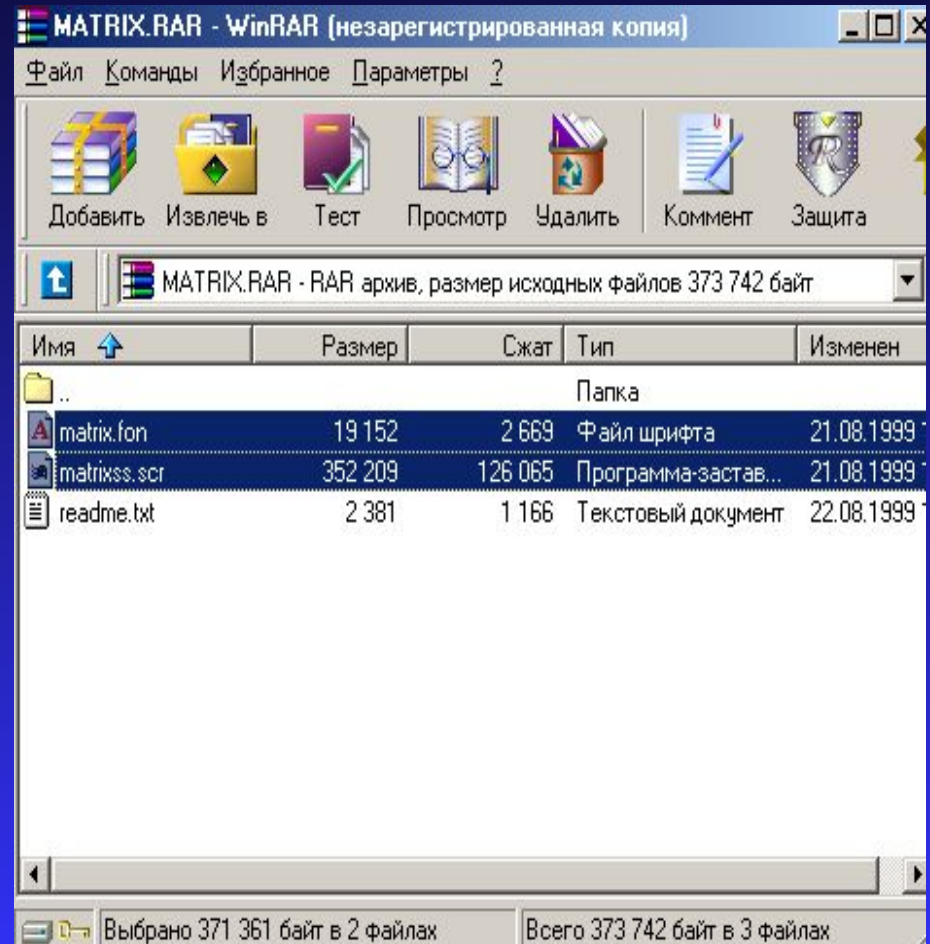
MATRIX.RAR - WinRAR (незарегистрированная копия)

Файл Команды Избранное Параметры ?

Добавить Извлечь в Тест Просмотр Удалить Коммент Защита

MATRIX.RAR - RAR архив, размер исходных файлов 373 742 байт

| Имя | Размер | Сжат | Тип | Изменен |
|---|---|---|---|---|
| .. | | | Папка | |
| matrix.fon | 19 152 | 2 669 | Файл шрифта | 21.08.1999 |
| matrixss.scr | 352 209 | 126 065 | Программа-застав... | 21.08.1999 |
| readme.txt | 2 381 | 1 166 | Текстовый документ | 22.08.1999 |

Выбрано 371 361 байт в 2 файлах

Всего 373 742 байт в 3 файлах